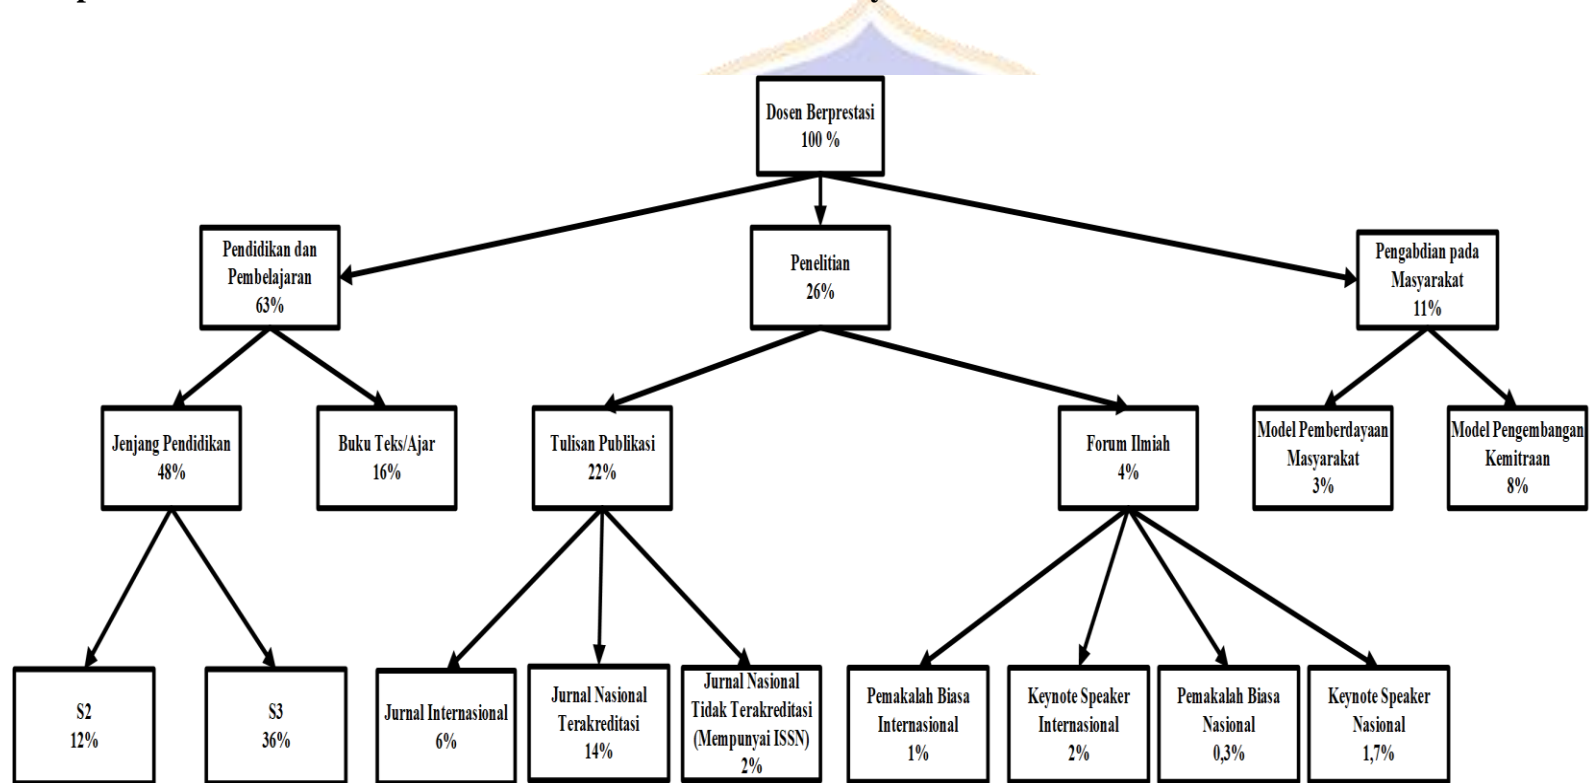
Dosen Berprestasi
100 %

Pendidikan dan Pembelajaran
63%

Penelitian
26%

Pengabdian pada Masyarakat
11%

Jenjang Pendidikan
48%

Buku Teks/Ajar
16%

Tulisan Publikasi
22%

Forum Ilmiah
4%

Model Pemberdayaan Masyarakat
3%

Model Pengembangan Kemitraan
8%

S2
12%

S3
36%

Jurnal Internasional
6%

Jurnal Nasional Terakreditasi
14%

Jurnal Nasional Tidak Terakreditasi (Mempunyai ISSN)
2%

Pemakalah Biasa Internasional
1%

Keynote Speaker Internasional
2%

Pemakalah Biasa Nasional
0,3%

Keynote Speaker Nasional
1,7%